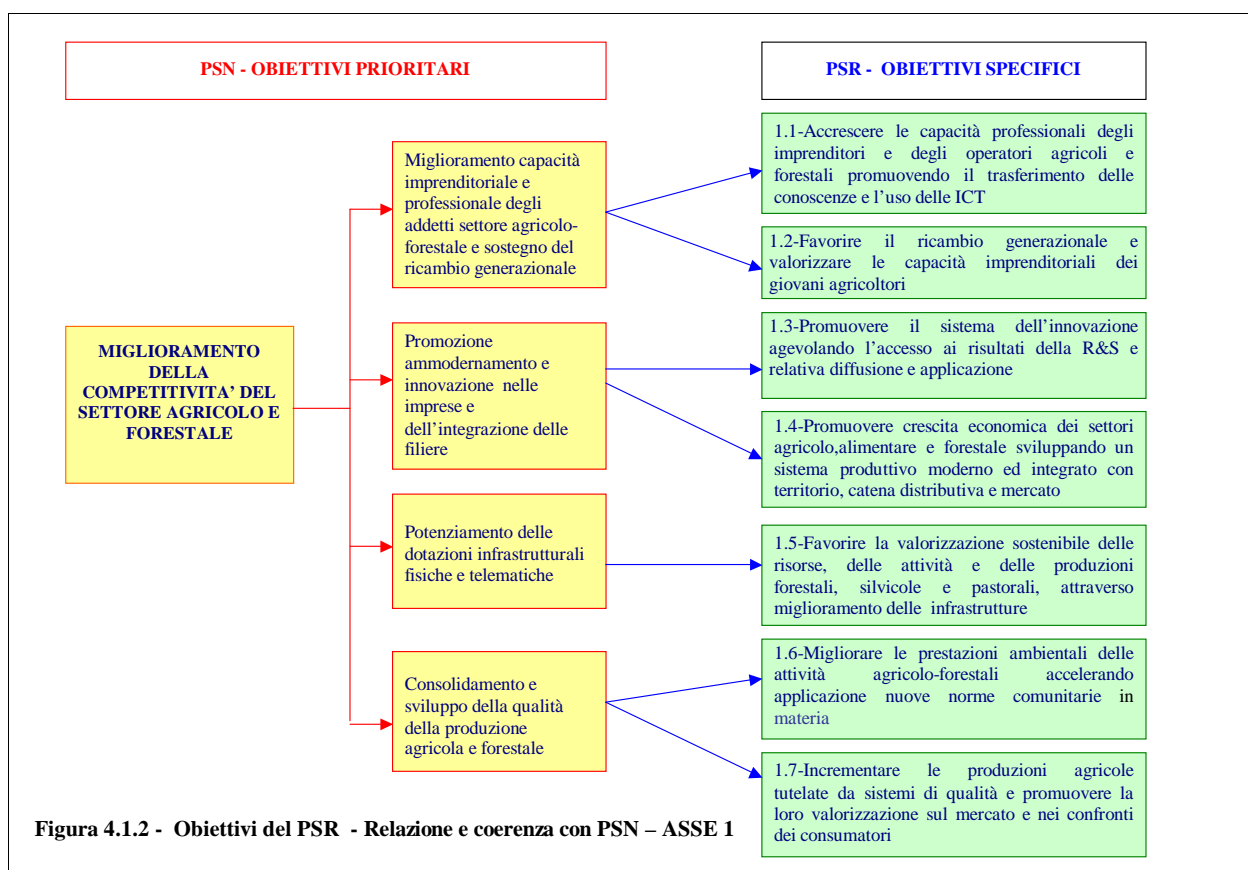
PSN - OBIETTIVI PRIORITARI

PSR - OBIETTIVI SPECIFICI

MIGLIORAMENTO DELLA COMPETITIVITA' DEL SETTORE AGRICOLO E FORESTALE

Miglioramento capacità imprenditoriale e professionale degli addetti settore agricolo-forestale e sostegno del ricambio generazionale

1.1-Accrescere le capacità professionali degli imprenditori e degli operatori agricoli e forestali promuovendo il trasferimento delle conoscenze e l'uso delle ICT

1.2-Favorire il ricambio generazionale e valorizzare le capacità imprenditoriali dei giovani agricoltori

Promozione ammodernamento e innovazione nelle imprese e dell'integrazione delle filiere

1.3-Promuovere il sistema dell'innovazione agevolando l'accesso ai risultati della R&S e relativa diffusione e applicazione

1.4-Promuovere crescita economica dei settori agricolo,alimentare e forestale sviluppando un sistema produttivo moderno ed integrato con territorio, catena distributiva e mercato

Potenziamento delle dotazioni infrastrutturali fisiche e telematiche

1.5-Favorire la valorizzazione sostenibile delle risorse, delle attività e delle produzioni forestali, silvicole e pastorali, attraverso miglioramento delle infrastrutture

Consolidamento e sviluppo della qualità della produzione agricola e forestale

1.6-Migliorare le prestazioni ambientali delle attività agricolo-forestali accelerando applicazione nuove norme comunitarie in materia

1.7-Incrementare le produzioni agricole tutelate da sistemi di qualità e promuovere la loro valorizzazione sul mercato e nei confronti dei consumatori

Figura 4.1.2 - Obiettivi del PSR - Relazione e coerenza con PSN – ASSE 1